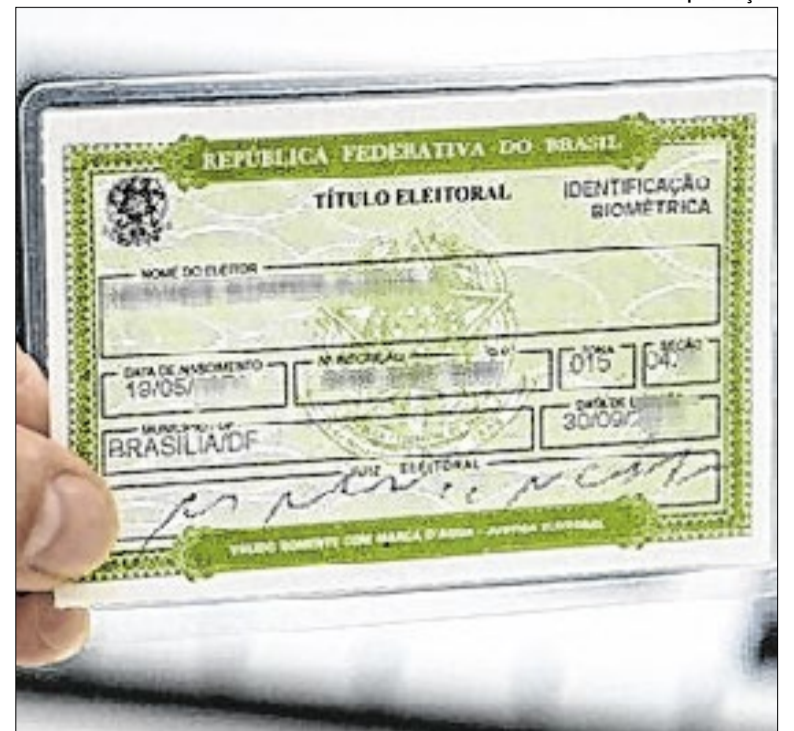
REPÚBLICA FEDERATIVA DO BRASIL

TÍTULO ELEITORAL

IDENTIFICAÇÃO BIOMÉTRICA

NOME DO ELEITOR

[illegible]

DATA DE NASCIMENTO

19/05/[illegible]

Nº INSCRIÇÃO

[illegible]

UF

ZONA

015

SEÇÃO

04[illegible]

MUNICÍPIO / UF

BRASÍLIA/DF

DATA DE EMISSÃO

30/09/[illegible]

JUIZ ELEITORAL

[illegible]

VÁLIDO SOMENTE COM MARCA D'ÁGUA - JUSTIÇA ELEITORAL